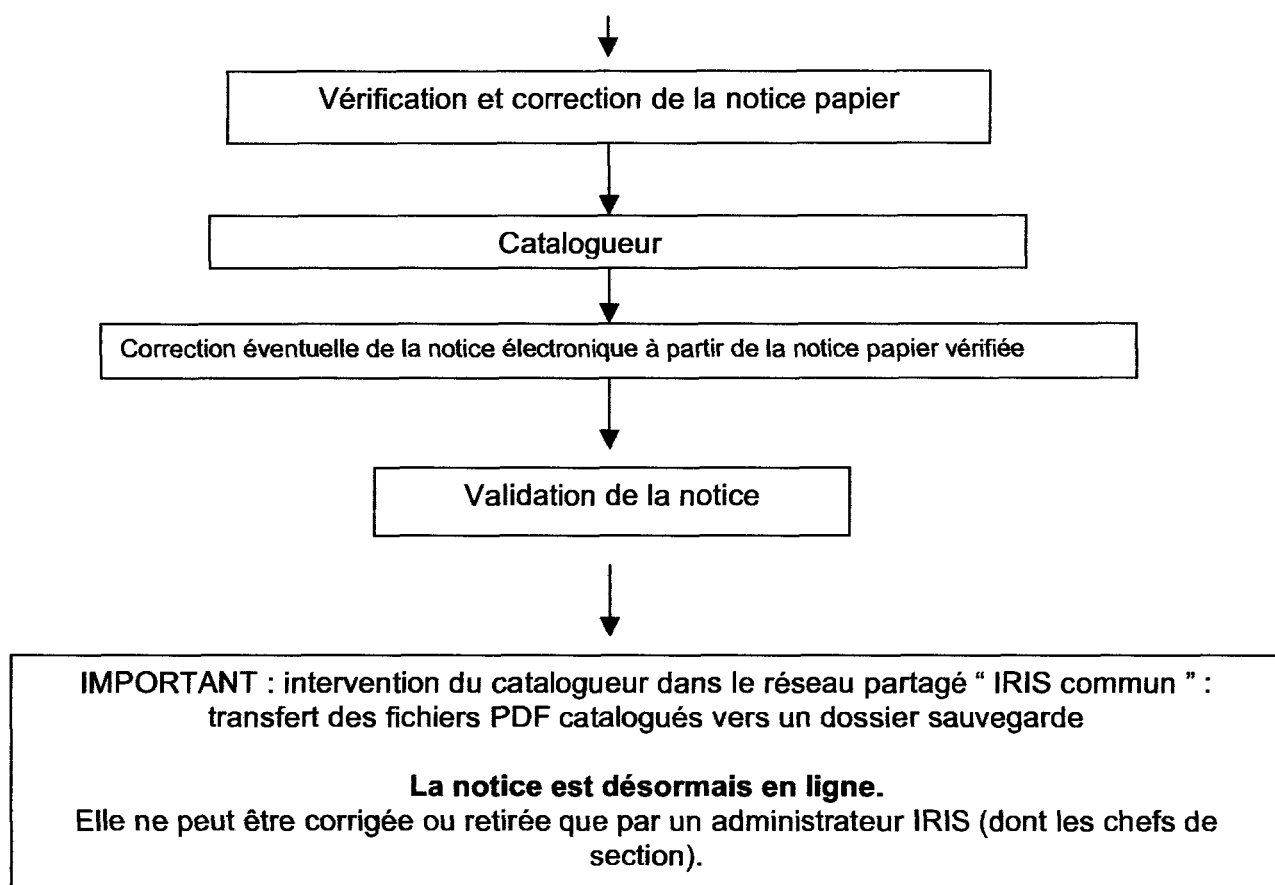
Vérification et correction de la notice papier

Catalogueur

Correction éventuelle de la notice électronique à partir de la notice papier vérifiée

Validation de la notice

IMPORTANT : intervention du catalogueur dans le réseau partagé " IRIS commun " : transfert des fichiers PDF catalogués vers un dossier sauvegarde

**La notice est désormais en ligne.**
Elle ne peut être corrigée ou retirée que par un administrateur IRIS (dont les chefs de section).